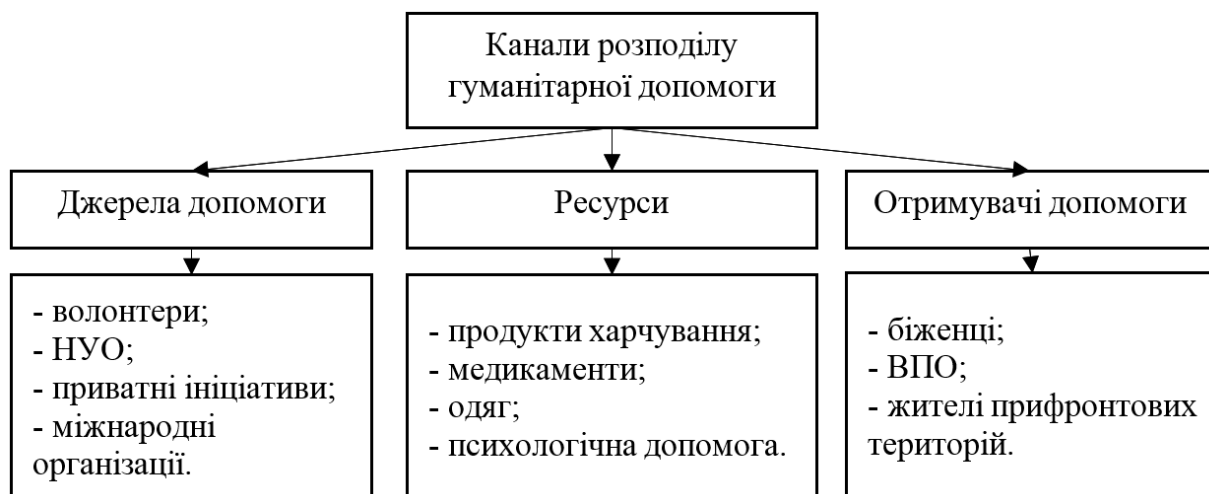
Канали розподілу гуманітарної допомоги

Джерела допомоги

- волонтери;
- НУО;
- приватні ініціативи;
- міжнародні організації.

Ресурси

- продукти харчування;
- медикаменти;
- одяг;
- психологічна допомога.

Отримувачі допомоги

- біженці;
- ВПО;
- жителі прифронтових територій.